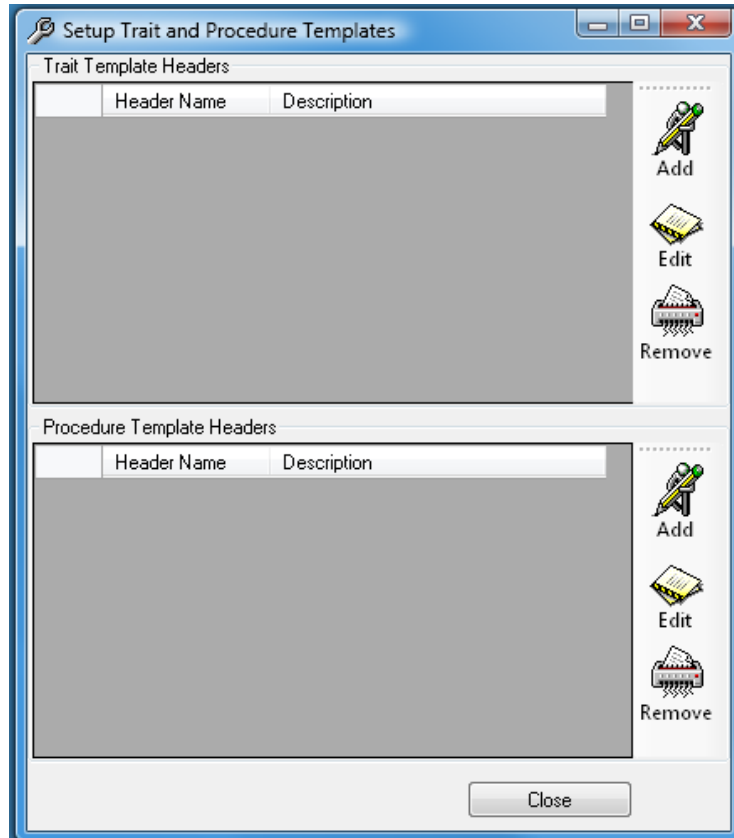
Setup Trait and Procedure Templates

Trait Template Headers

| | Header Name | Description |
|---|---|---|

Add

Edit

Remove

Procedure Template Headers

| | Header Name | Description |
|---|---|---|

Add

Edit

Remove

Close